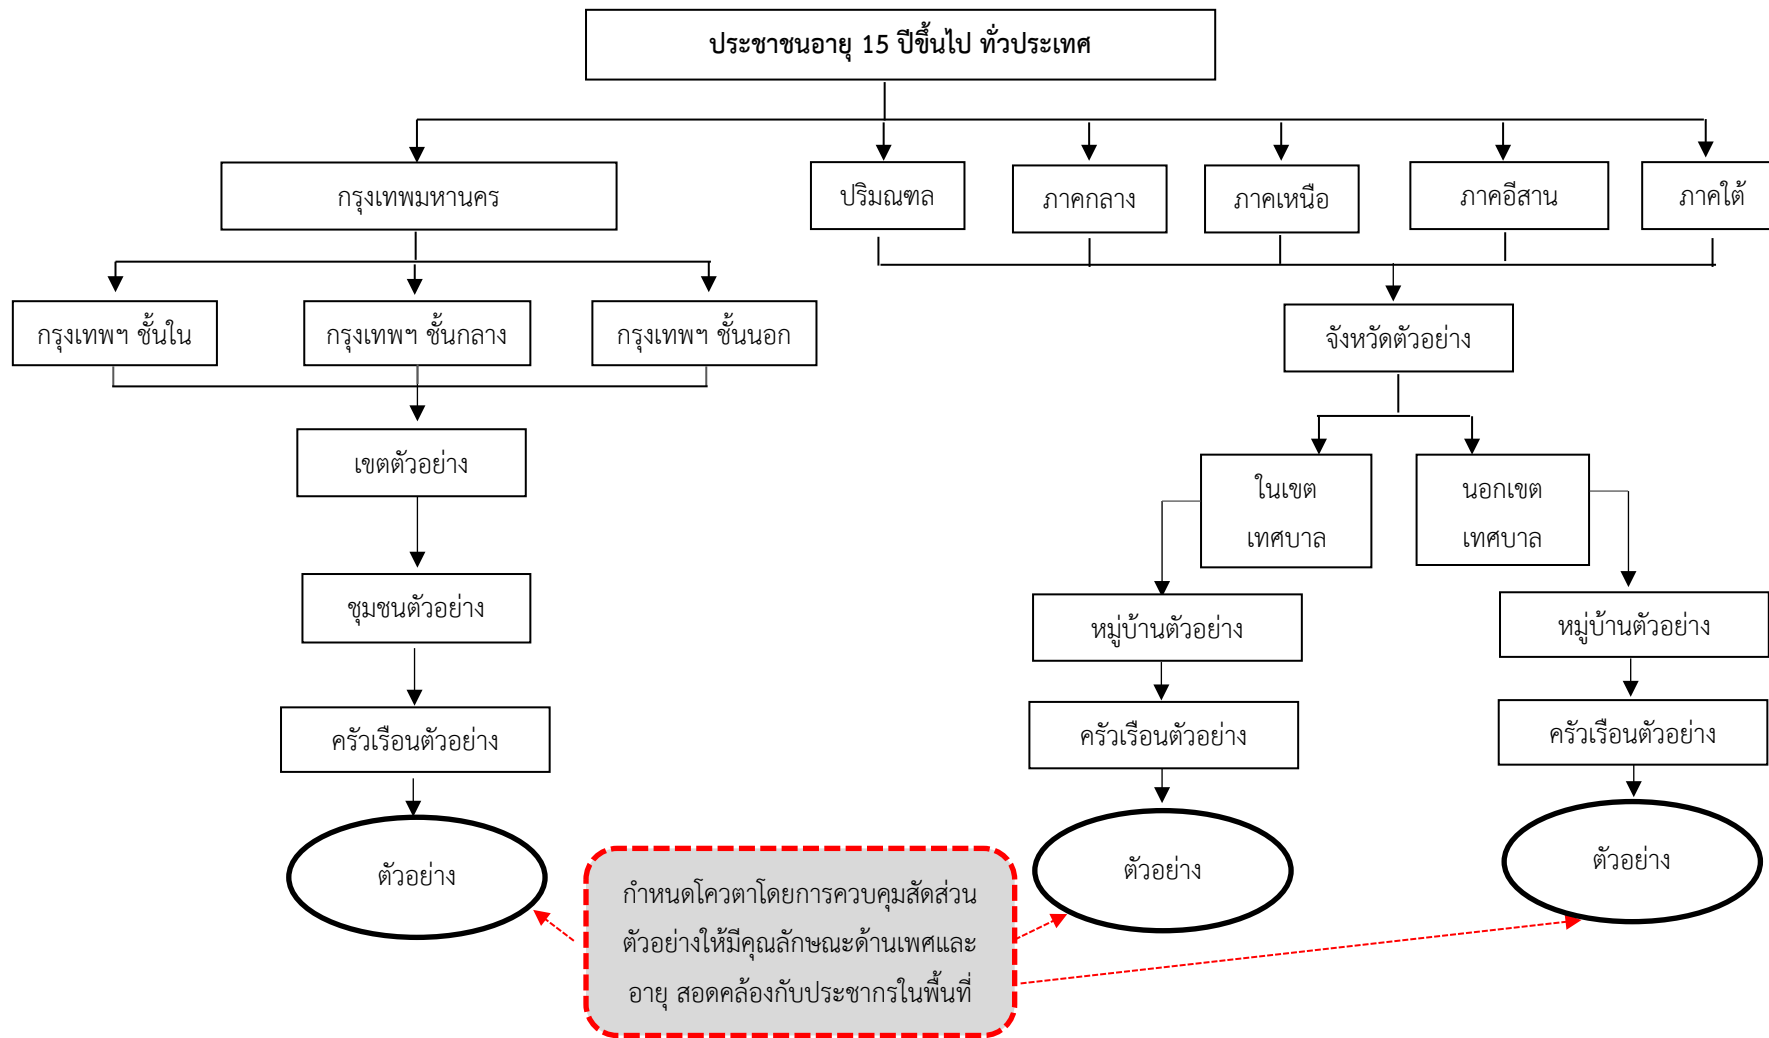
ประชาชนอายุ 15 ปีขึ้นไป ทั่วประเทศ

กรุงเทพมหานคร

ปริมณฑล

ภาคกลาง

ภาคเหนือ

ภาคอีสาน

ภาคใต้

กรุงเทพฯ ชั้นใน

กรุงเทพฯ ชั้นกลาง

กรุงเทพฯ ชั้นนอก

จังหวัดตัวอย่าง

เขตตัวอย่าง

ในเขตเทศบาล

นอกเขตเทศบาล

ชุมชนตัวอย่าง

หมู่บ้านตัวอย่าง

หมู่บ้านตัวอย่าง

ครัวเรือนตัวอย่าง

ครัวเรือนตัวอย่าง

ครัวเรือนตัวอย่าง

ตัวอย่าง

ตัวอย่าง

ตัวอย่าง

กำหนดโควตาโดยการควบคุมสัดส่วนตัวอย่างให้มีคุณลักษณะด้านเพศและอายุ สอดคล้องกับประชากรในพื้นที่